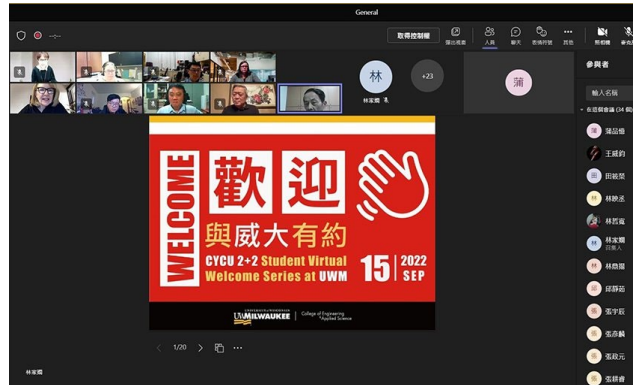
General

-:--

取得控制權

舉出視窗

人員

聊天

表情符號

其他

相機

麥克風

林

林家爾

+23

蒲

參與者

輸入名稱

在這個會議 (34 個)

蒲品德

王緯鈞

田敏榮

林勝丞

林哲嵐

林家爾

林皓陽

邱靜茹

張宇辰

張亦麟

張政元

張晉睿

WELCOME

歡迎

與威大有約

CYCU 2+2 Student Virtual Welcome Series at UWM

15 | 2022 SEP

UWMILWAUKEE | College of Engineering & Applied Science

1/20

林家爾